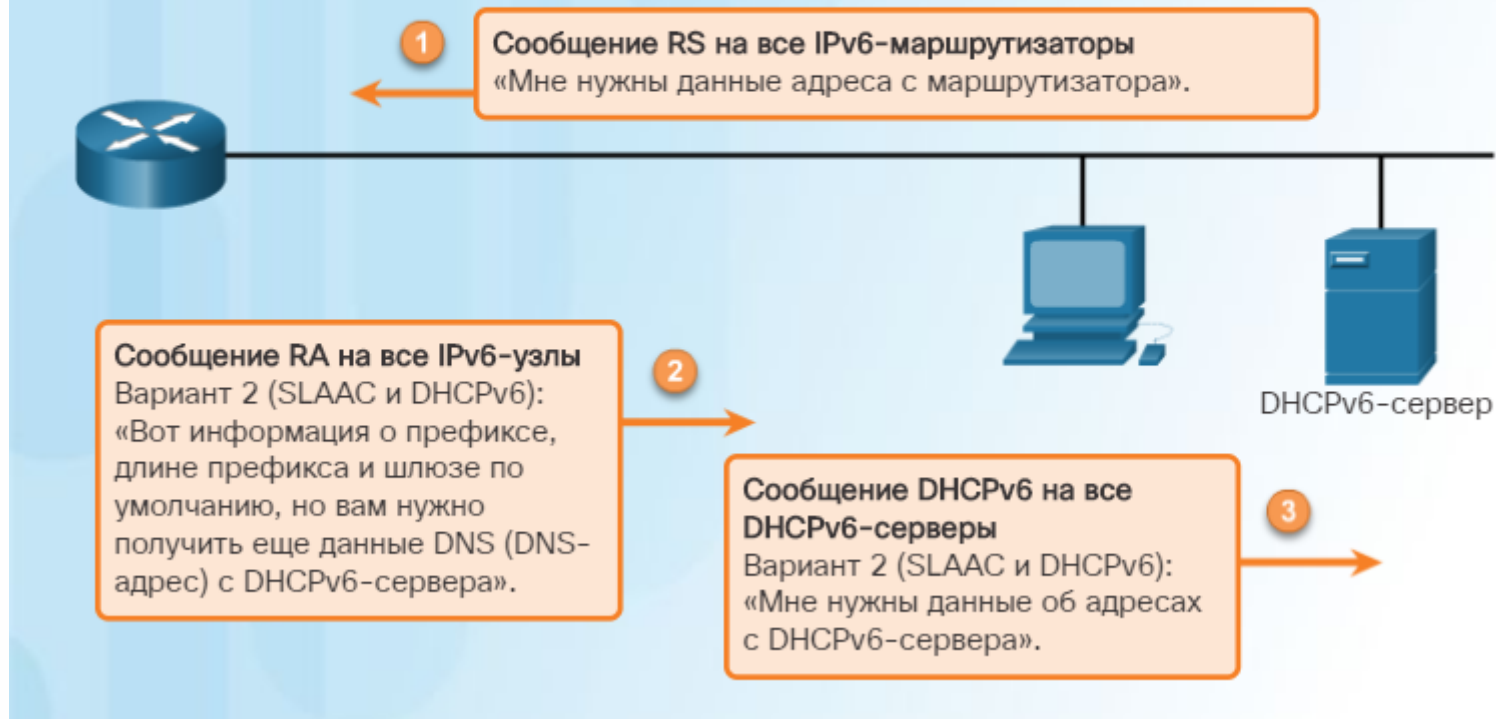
1

Сообщение RS на все IPv6-маршрутизаторы
«Мне нужны данные адреса с маршрутизатора».

Сообщение RA на все IPv6-узлы
Вариант 2 (SLAAC и DHCPv6):
«Вот информация о префиксе, длине префикса и шлюзе по умолчанию, но вам нужно получить еще данные DNS (DNS-адрес) с DHCPv6-сервера».

2

DHCPv6-сервер

Сообщение DHCPv6 на все DHCPv6-серверы
Вариант 2 (SLAAC и DHCPv6):
«Мне нужны данные об адресах с DHCPv6-сервера».

3